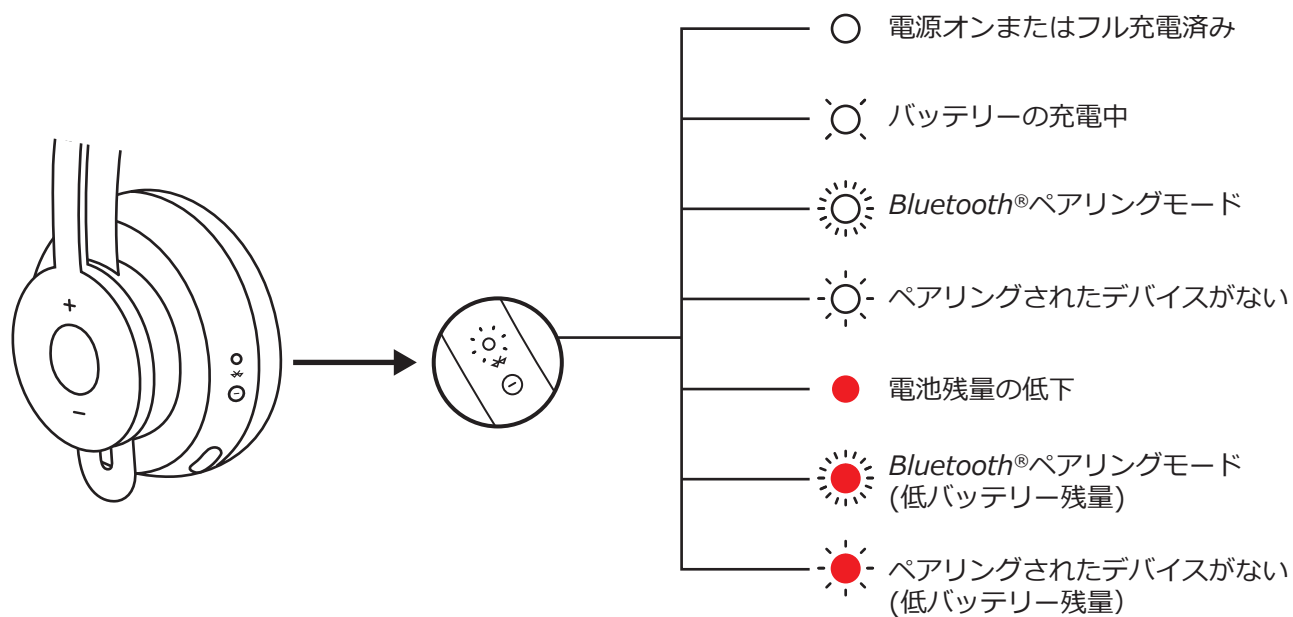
+

−

電源オンまたはフル充電済み

バッテリーの充電中

*Bluetooth*®ペアリングモード

ペアリングされたデバイスがない

電池残量の低下

*Bluetooth*®ペアリングモード
(低バッテリー残量)

ペアリングされたデバイスがない
(低バッテリー残量)